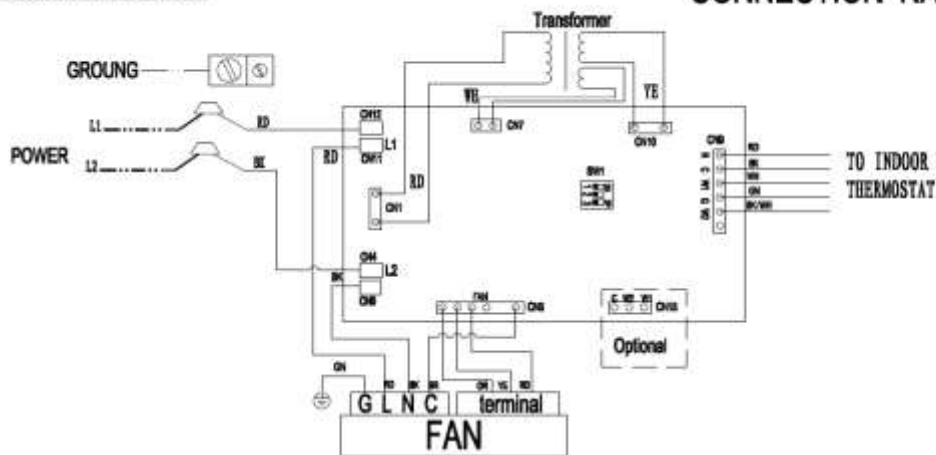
CONNECTION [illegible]

Transformer

GROUNG

L1

RD

WH

CN7

YE

CN12

L1

CN11

CN10

POWER

L2

BK

RD

RD

CN1

SW1

CN9

RD

BK

WH

GN

BK/WH

TO INDOOR

THERMOSTAT

CN4

L2

BK

CN8

FAN

CN5

CN13

Optional

GN

RD

BK

BR

OR

YE

RD

G L N C

terminal

FAN